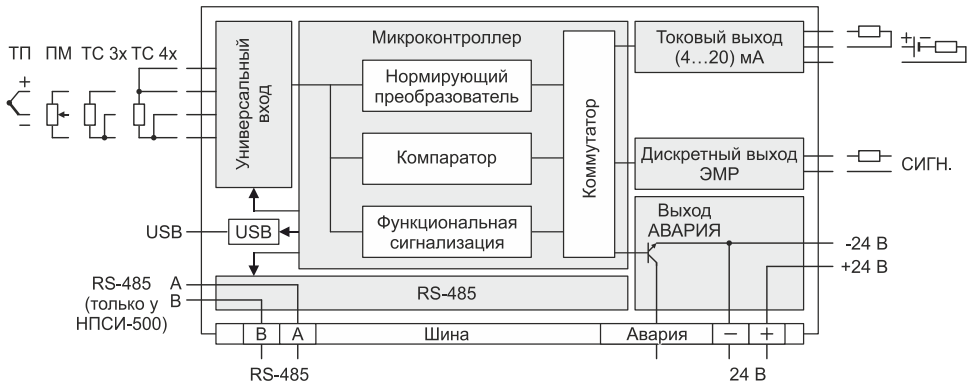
ТП ПМ ТС 3х ТС 4х

+

−

Универсальный вход

Микроконтроллер

Нормирующий преобразователь

Компаратор

Функциональная сигнализация

Коммутатор

Токовый выход (4…20) мА

+ −

Дискретный выход ЭМР

СИГН.

Выход АВАРИЯ

-24 В

+24 В

USB

USB

RS-485 (только у НПСИ-500)

A

B

RS-485

B

A

Шина

Авария

−

+

RS-485

24 В